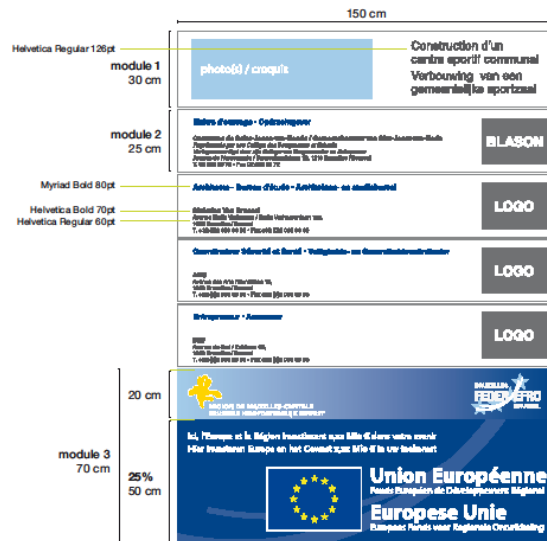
150 cm

Helvetica Regular 126pt

module 1
30 cm

photo(s) / croquis

Construction d'un centre sportif communal
Verbouwing van een gemeentelijke sportzaal

module 2
25 cm

Maître d'ouvrage - Opdrachtgever

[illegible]

BLASON

Myriad Bold 80pt

Architecte - Bureau d'étude - Architecten- en studiebureel

Helvetica Bold 70pt
Helvetica Regular 60pt

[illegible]

LOGO

Coordinateur Sécurité et Santé - Veiligheids- en Gezondheidscoördinator

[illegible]

LOGO

Entrepreneur - Aannemer

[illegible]

LOGO

20 cm

RÉGION DE BRUXELLES-CAPITALE
BRUSSELS HOOFDSTEDELIJK GEWEST

BRUXELLES FEDER EFRO BRUSSEL

module 3
70 cm

25%
50 cm

Ici, l'Europe et la Région investissent dans votre avenir
Hier investeren Europa en het Gewest in uw toekomst

Union Européenne
Fonds Européen de Développement Régional
Europese Unie
Europees Fonds voor Regionale Ontwikkeling